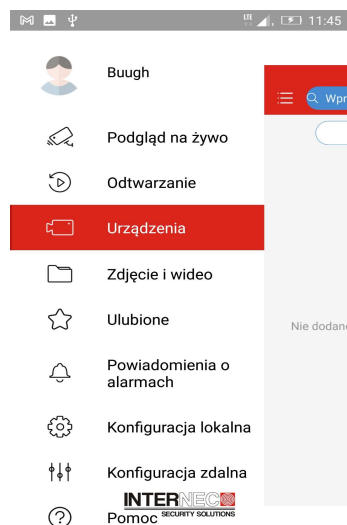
LTE 11:45

Buugh

Wpr

Podgląd na żywo

Odtwarzanie

Urządzenia

Zdjęcie i wideo

Ulubione

Nie dodan

Powiadomienia o alarmach

Konfiguracja lokalna

Konfiguracja zdalna

INTERNEC SECURITY SOLUTIONS

Pomoc